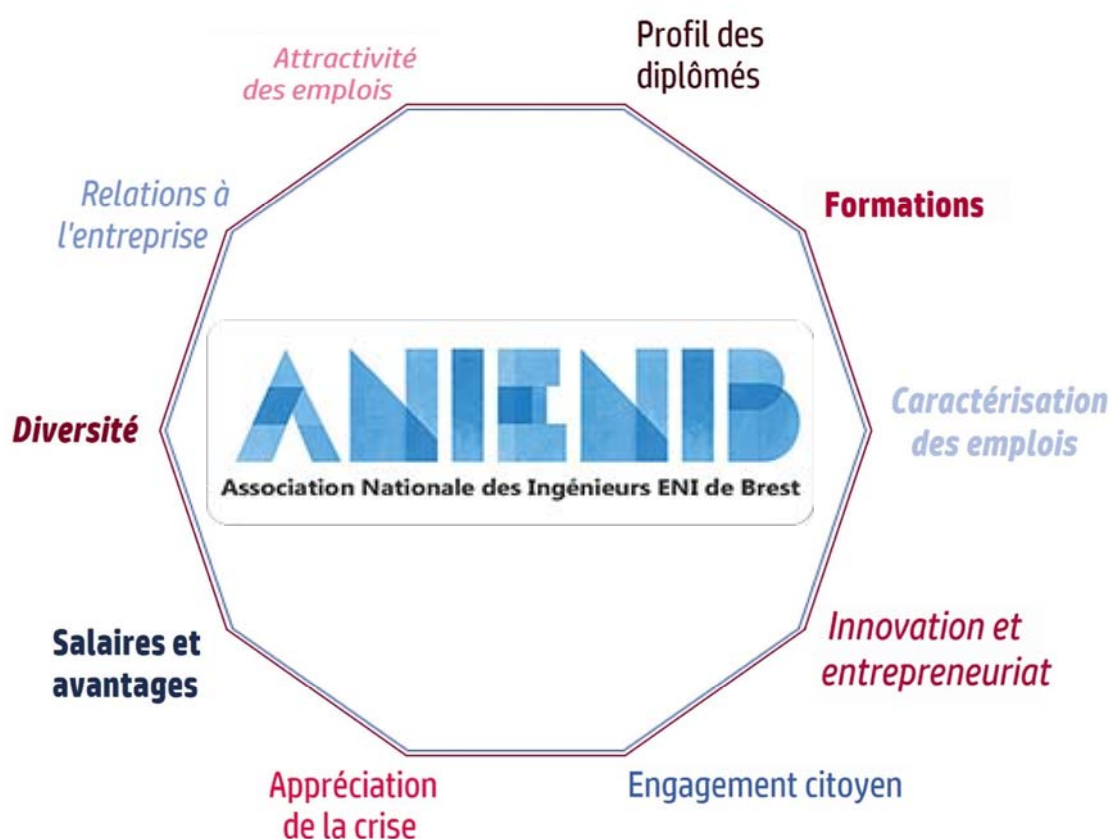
Attractivité des emplois

Profil des diplômés

Relations à l'entreprise

Formations

ANIENIB
Association Nationale des Ingénieurs ENI de Brest

Diversité

Caractérisation des emplois

Salaires et avantages

Innovation et entrepreneuriat

Appréciation de la crise

Engagement citoyen